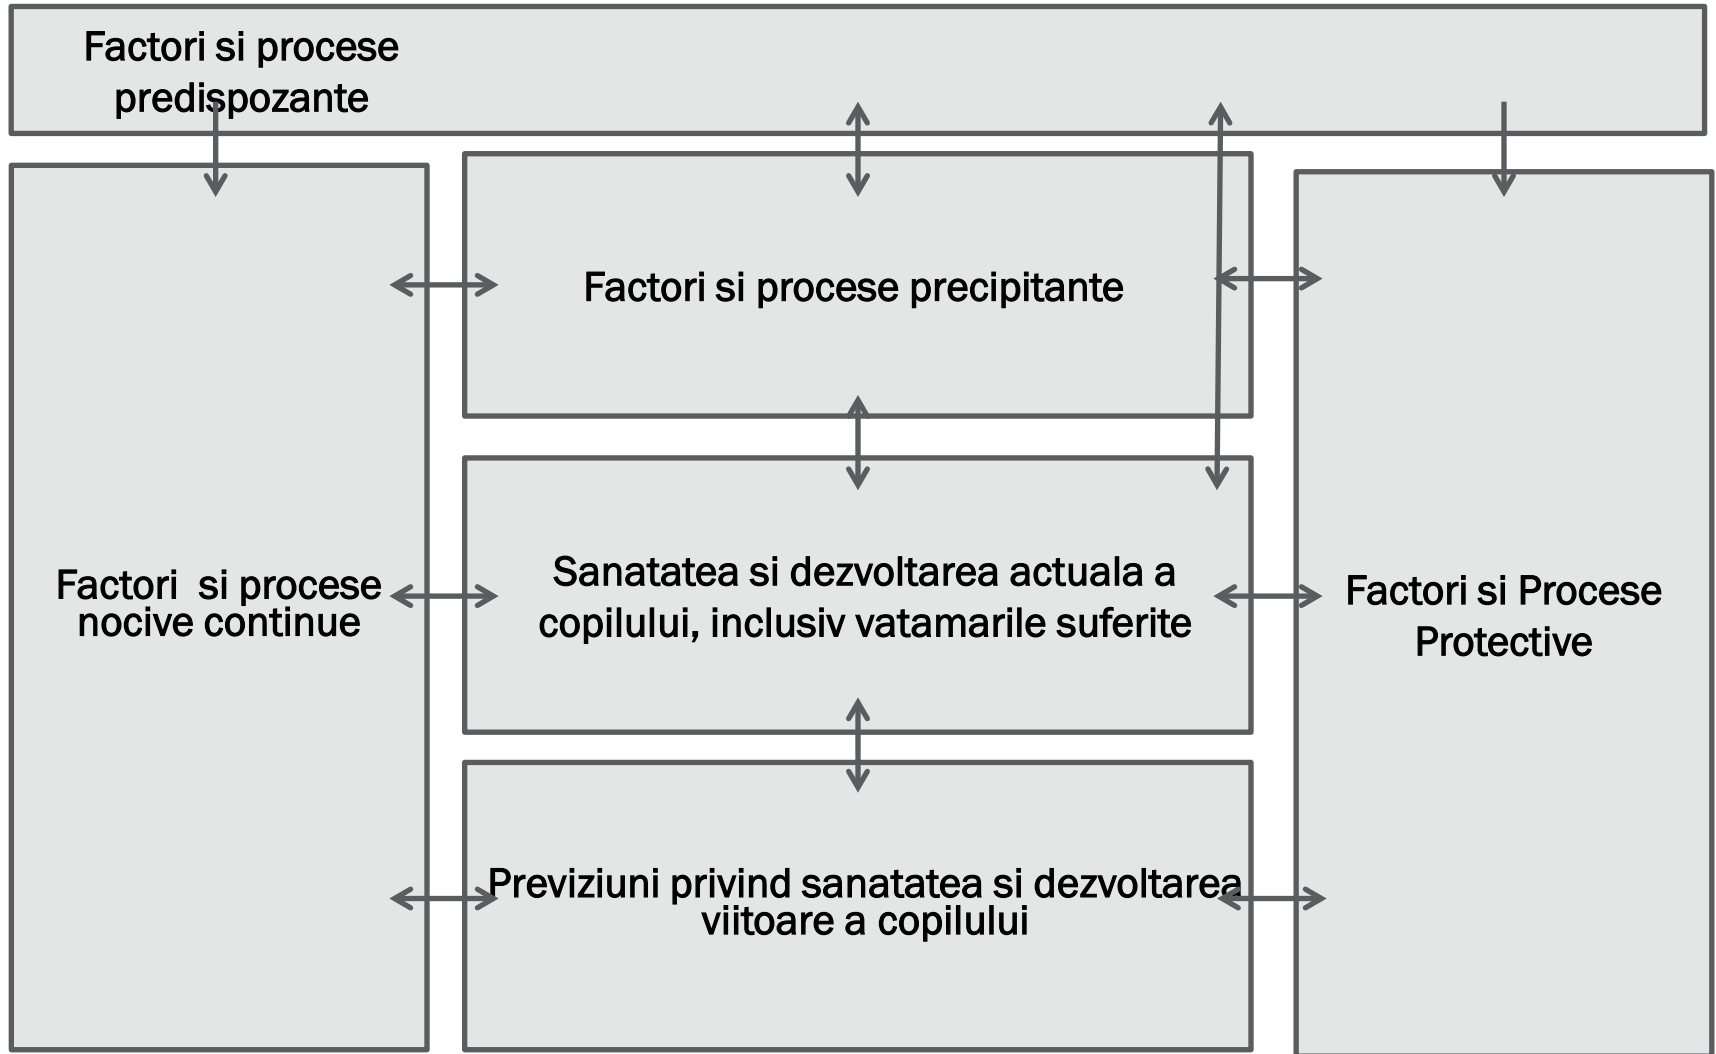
Factori si procese predispozante

Factori si procese precipitante

Factori si procese nocive continue

Sanatatea si dezvoltarea actuala a copilului, inclusiv vatamarile suferite

Factori si Procese Protective

Previziuni privind sanatatea si dezvoltarea viitoare a copilului